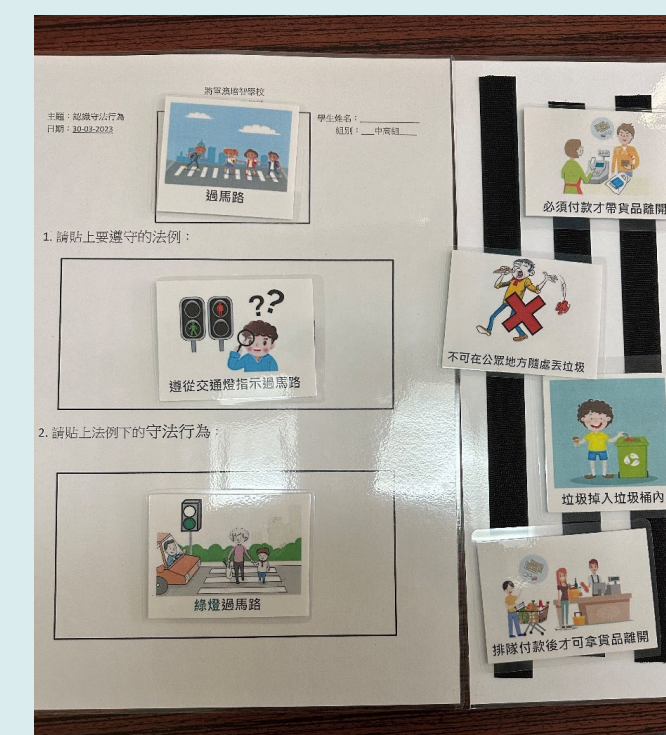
將軍澳培智學校

主題：認識守法行為
日期：30-03-2023

學生姓名：＿＿＿＿＿
組別：＿中宵組＿

過馬路

1. 請貼上要遵守的法例：

遵從交通燈指示過馬路

2. 請貼上法例下的守法行為：

綠燈過馬路

必須付款才帶貨品離開

不可在公眾地方隨處丟垃圾

垃圾掉入垃圾桶內

排隊付款後才可拿貨品離開